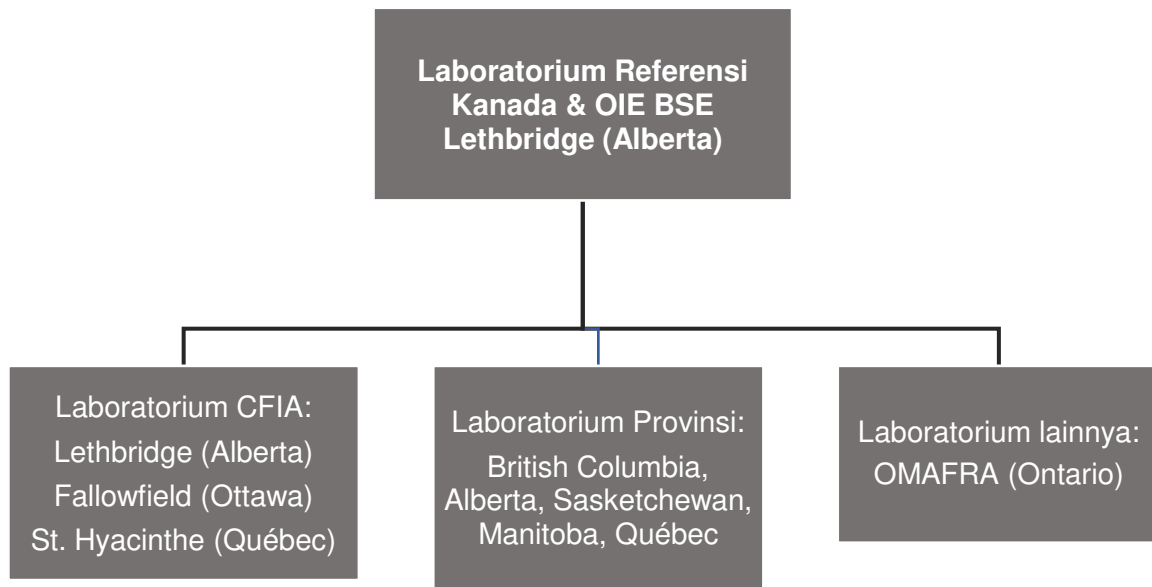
Laboratorium Referensi Kanada & OIE BSE Lethbridge (Alberta)

Laboratorium CFIA:
Lethbridge (Alberta)
Fallowfield (Ottawa)
St. Hyacinthe (Québec)

Laboratorium Provinsi:
British Columbia, Alberta, Sasketchewan, Manitoba, Québec

Laboratorium lainnya:
OMAFRA (Ontario)